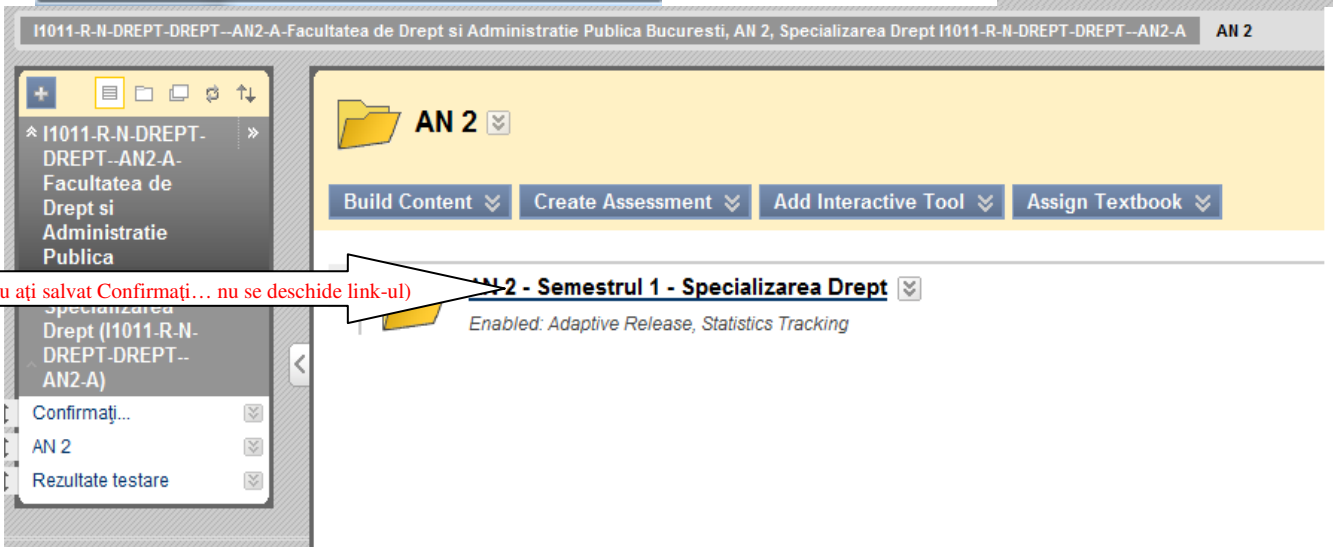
I1011-R-N-DREPT-DREPT--AN2-A-Facultatea de Drept si Administratie Publica Bucuresti, AN 2, Specializarea Drept I1011-R-N-DREPT-DREPT--AN2-A AN 2

+

I1011-R-N-DREPT-DREPT--AN2-A-Facultatea de Drept si Administratie Publica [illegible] Specializarea Drept (I1011-R-N-DREPT-DREPT--AN2-A)

Confirmaţi...

AN 2

Rezultate testare

AN 2

Build Content Create Assessment Add Interactive Tool Assign Textbook

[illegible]u aţi salvat Confirmaţi… nu se deschide link-ul)

AN 2 - Semestrul 1 - Specializarea Drept

Enabled: Adaptive Release, Statistics Tracking